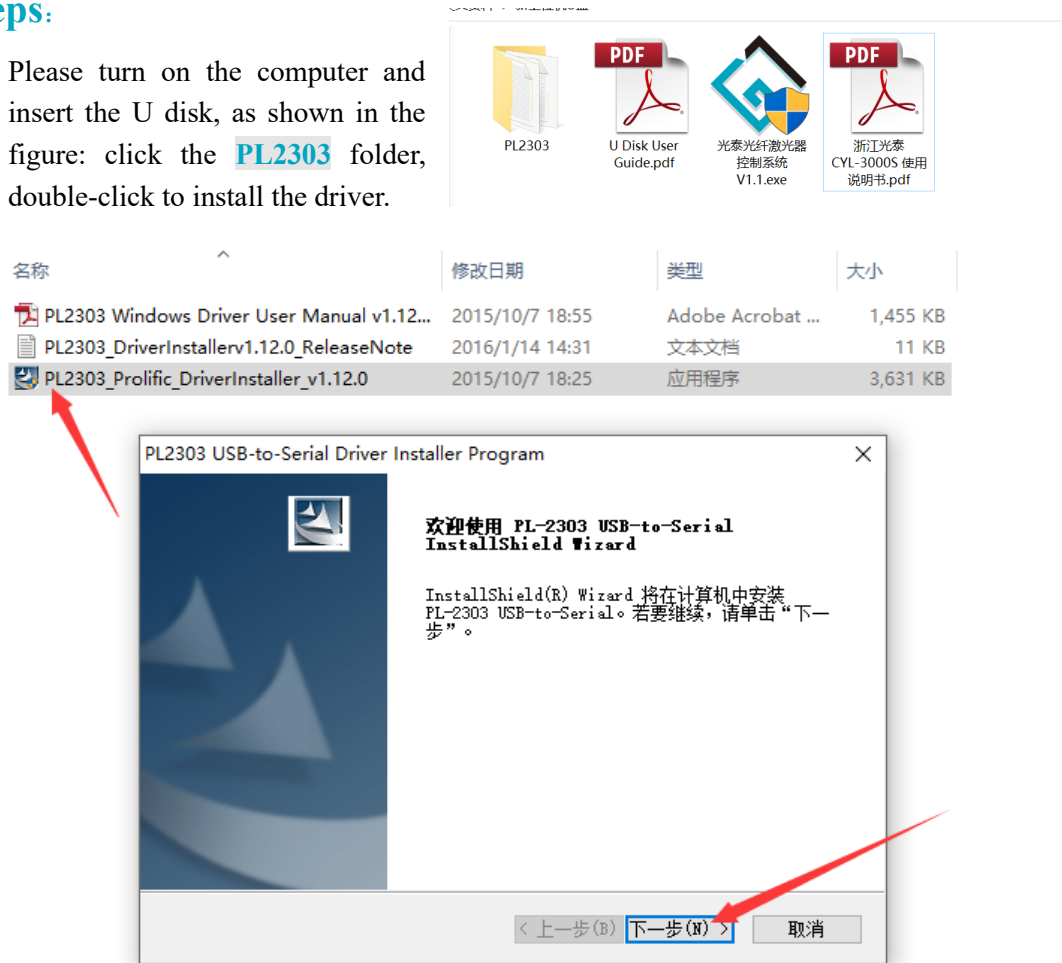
eps:

Please turn on the computer and insert the U disk, as shown in the figure: click the PL2303 folder, double-click to install the driver.

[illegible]

PL2303

U Disk User Guide.pdf

光泰光纤激光器控制系统V1.1.exe

浙江光泰CYL-3000S 使用说明书.pdf

| 名称 | 修改日期 | 类型 | 大小 |
|---|---|---|---|
| PL2303 Windows Driver User Manual v1.12... | 2015/10/7 18:55 | Adobe Acrobat ... | 1,455 KB |
| PL2303_DriverInstallerv1.12.0_ReleaseNote | 2016/1/14 14:31 | 文本文档 | 11 KB |
| PL2303_Prolific_DriverInstaller_v1.12.0 | 2015/10/7 18:25 | 应用程序 | 3,631 KB |

PL2303 USB-to-Serial Driver Installer Program

欢迎使用 PL-2303 USB-to-Serial InstallShield Wizard

InstallShield(R) Wizard 将在计算机中安装 PL-2303 USB-to-Serial。若要继续，请单击“下一步”。

< 上一步(B)
下一步(N) >
取消